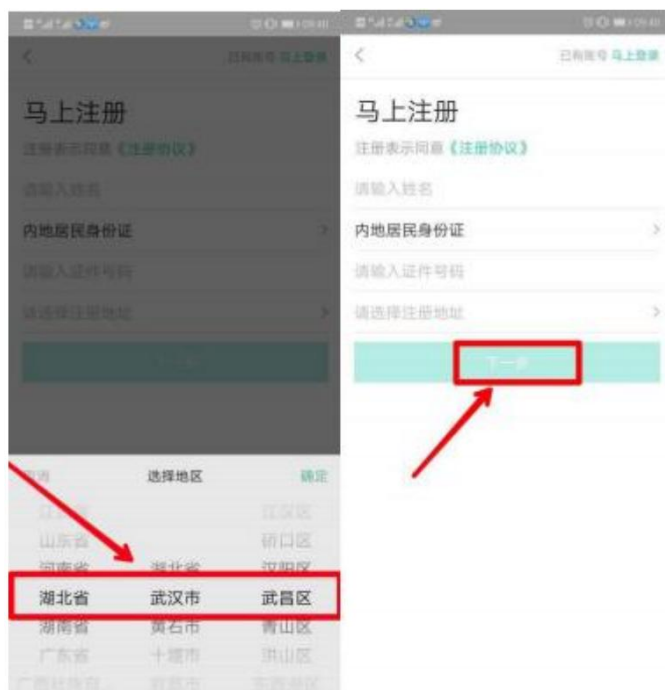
已有账号 马上登录

马上注册

注册表示同意《注册协议》

请输入姓名

内地居民身份证

请输入证件号码

请选择注册地址

取消 选择地区 确定

山东省 硚口区

河南省 湖北省 汉阳区

湖北省 武汉市 武昌区

湖南省 黄石市 青山区

广东省 十堰市 洪山区

已有账号 马上登录

马上注册

注册表示同意《注册协议》

请输入姓名

内地居民身份证

请输入证件号码

请选择注册地址

下一步